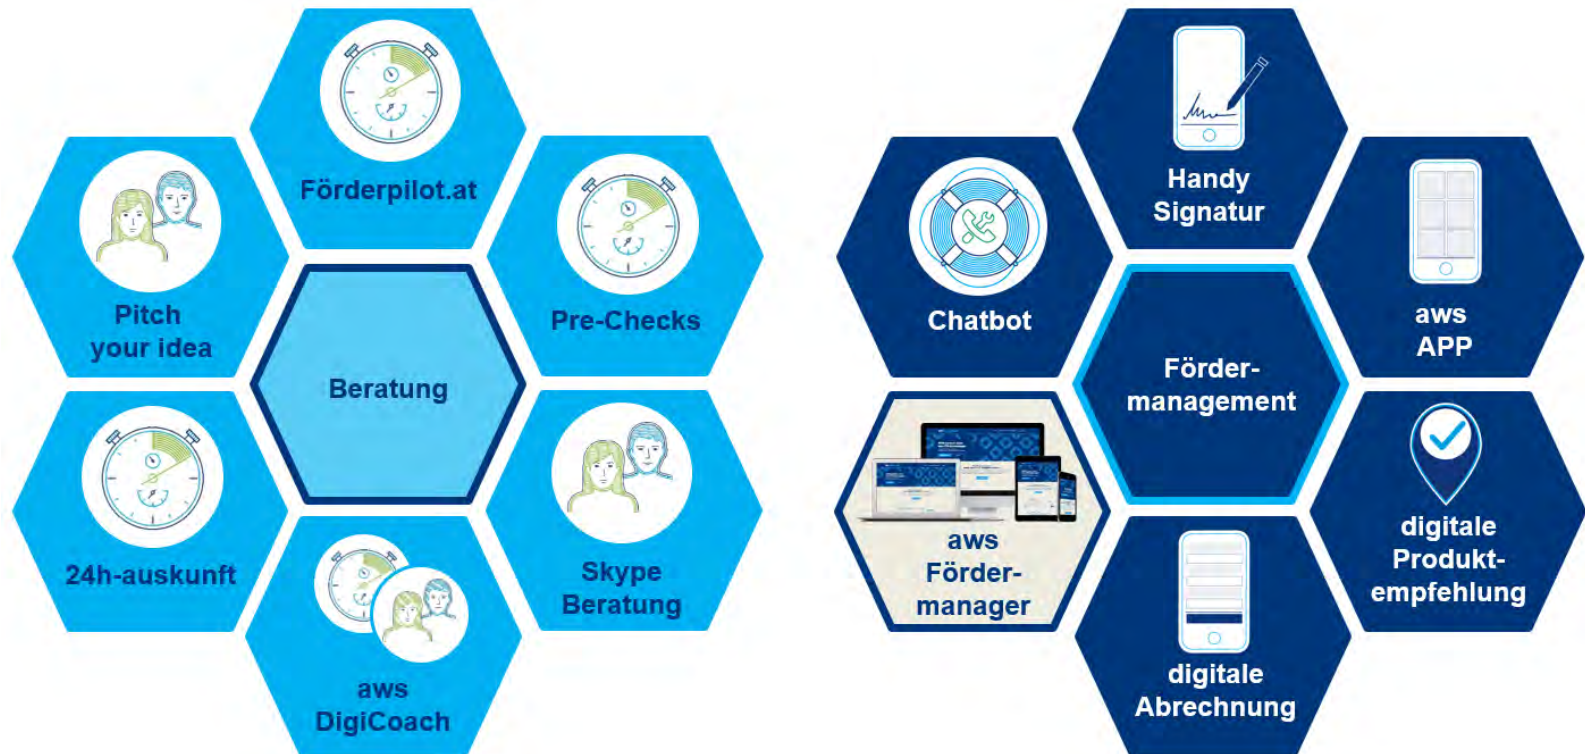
Förderpilot.at

Pitch your idea

Pre-Checks

Beratung

24h-auskunft

Skype Beratung

aws DigiCoach

Handy Signatur

Chatbot

aws APP

Förder-management

aws Förder-manager

digitale Produkt-empfehlung

digitale Abrechnung